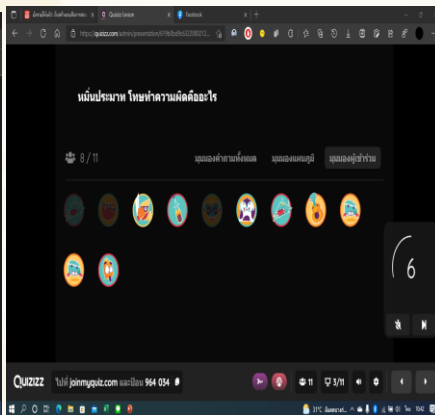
Quizizz Lesson
Facebook
https://quizizz.com/admin/presentation/

หมิ่นประมาท โทษทำความผิดคืออะไร

8 / 11

มุมมองคำถามทั้งหมด
มุมมองแผนภูมิ
มุมมองผู้เข้าร่วม

6

QUIZIZZ ไปที่ joinmyquiz.com และป้อน 964 034

11
3/11

31°C